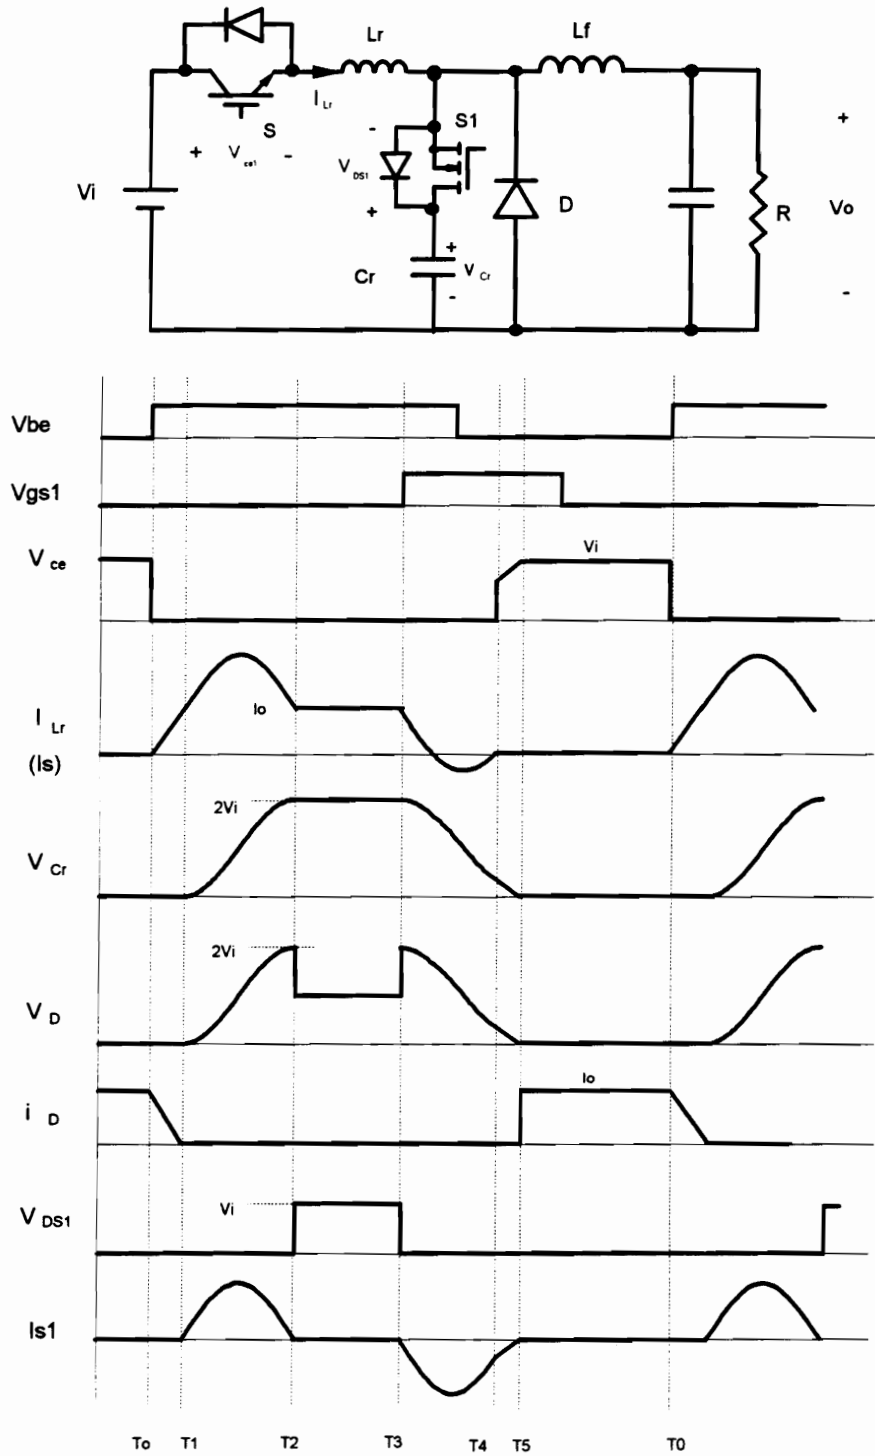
Lr

Lf

$I_{Lr}$

S

S1

+

$V_{ce1}$

-

-

$V_{DS1}$

+

Vi

D

R

Vo

+

-

Cr

+

$V_{Cr}$

-

Vbe

Vgs1

$V_{ce}$

Vi

$I_{Lr}$

(Is)

Io

$V_{Cr}$

2Vi

$V_{D}$

2Vi

$i_{D}$

Io

$V_{DS1}$

Vi

Is1

To T1 T2 T3 T4 T5 T0